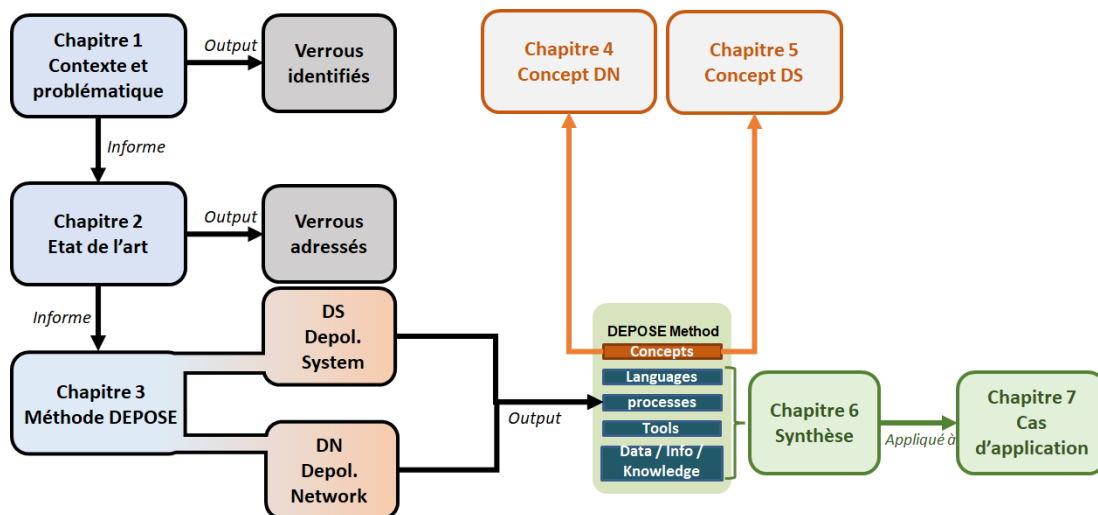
Chapitre 1
Contexte et problématique

Output

Verrous identifiés

Informe

Chapitre 2
Etat de l'art

Output

Verrous adressés

Informe

Chapitre 3
Méthode DEPOSE

DS
Depol.
System

DN
Depol.
Network

Output

Chapitre 4
Concept DN

Chapitre 5
Concept DS

DEPOSE Method
Concepts
Languages
processes
Tools
Data / Info / Knowledge

Chapitre 6
Synthèse

Appliqué à

Chapitre 7
Cas d'application